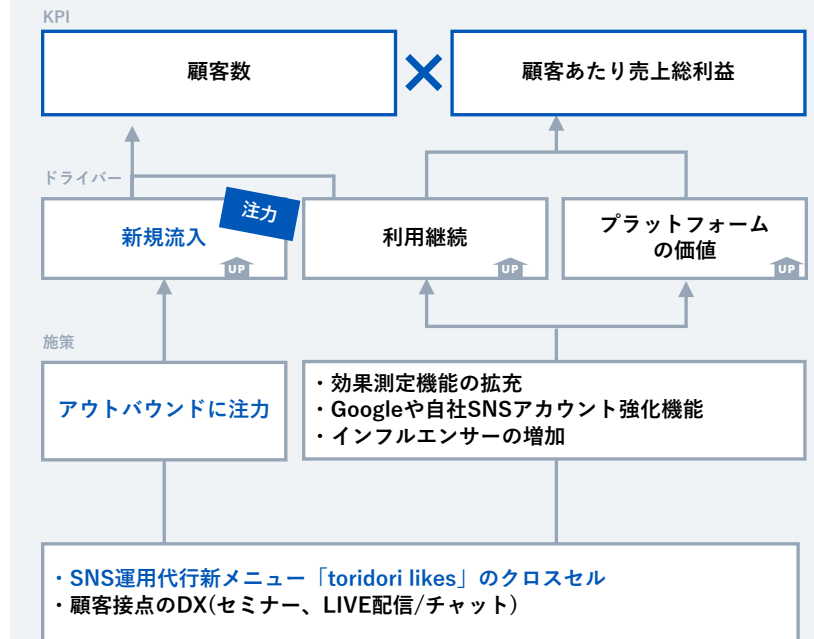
KPI

顧客数

顧客あたり売上総利益

ドライバー

注力

新規流入

UP

利用継続

UP

プラットフォームの価値

UP

施策

アウトバウンドに注力

・効果測定機能の拡充
・Googleや自社SNSアカウント強化機能
・インフルエンサーの増加

・SNS運用代行新メニュー「toridori likes」のクロスセル
・顧客接点のDX(セミナー、LIVE配信/チャット)